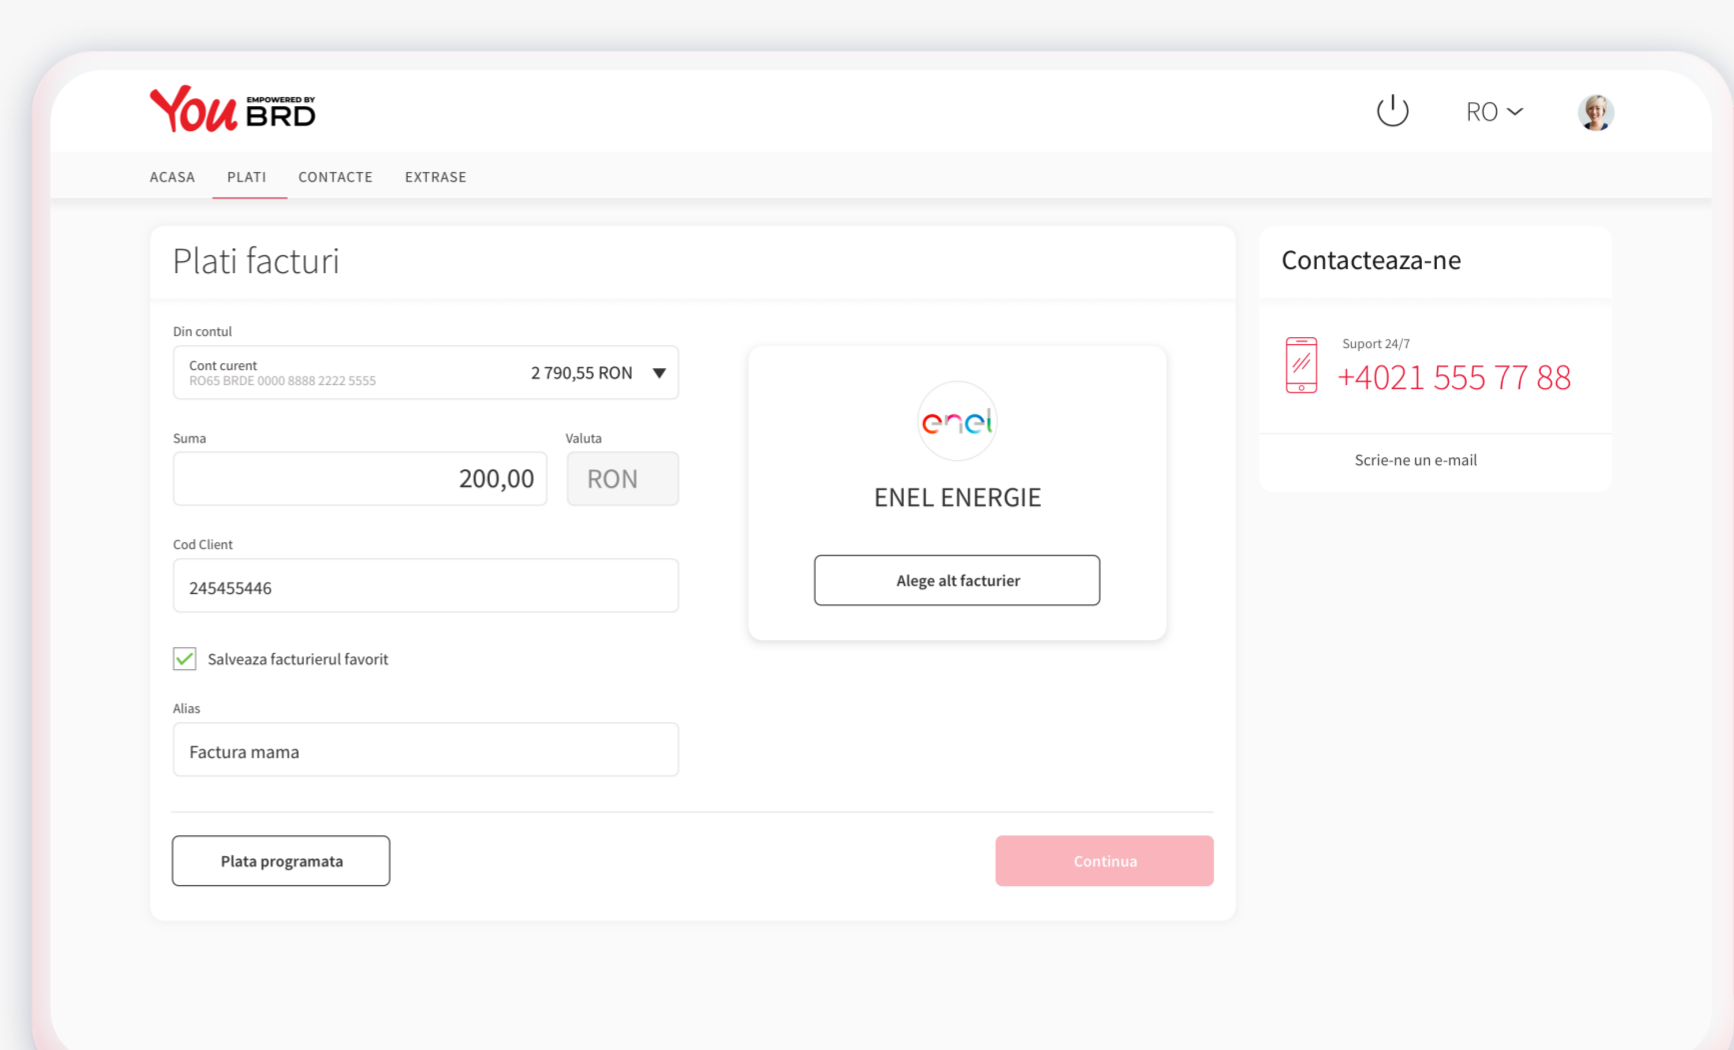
You EMPOWERED BY BRD

RO

ACASA PLATI CONTACTE EXTRASE

Plati facturi

Din contul

Cont curent
RO65 BRDE 0000 8888 2222 5555
2 790,55 RON

Suma
200,00

Valuta
RON

Cod Client
245455446

Salveaza facturierul favorit

Alias
Factura mama

enel

ENEL ENERGIE

Alege alt facturier

Plata programata

Continua

Contacteaza-ne

Suport 24/7
+4021 555 77 88

Scrie-ne un e-mail